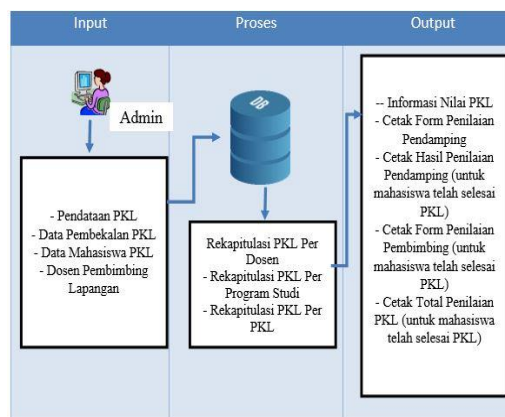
Input

Proses

Output

Admin

- Pendataan PKL
- Data Pembekalan PKL
- Data Mahasiswa PKL
- Dosen Pembimbing Lapangan

DB

Rekapitulasi PKL Per Dosen
- Rekapitulasi PKL Per Program Studi
- Rekapitulasi PKL Per PKL

-- Informasi Nilai PKL
- Cetak Form Penilaian Pendamping
- Cetak Hasil Penilaian Pendamping (untuk mahasiswa telah selesai PKL)
- Cetak Form Penilaian Pembimbing (untuk mahasiswa telah selesai PKL)
- Cetak Total Penilaian PKL (untuk mahasiswa telah selesai PKL)